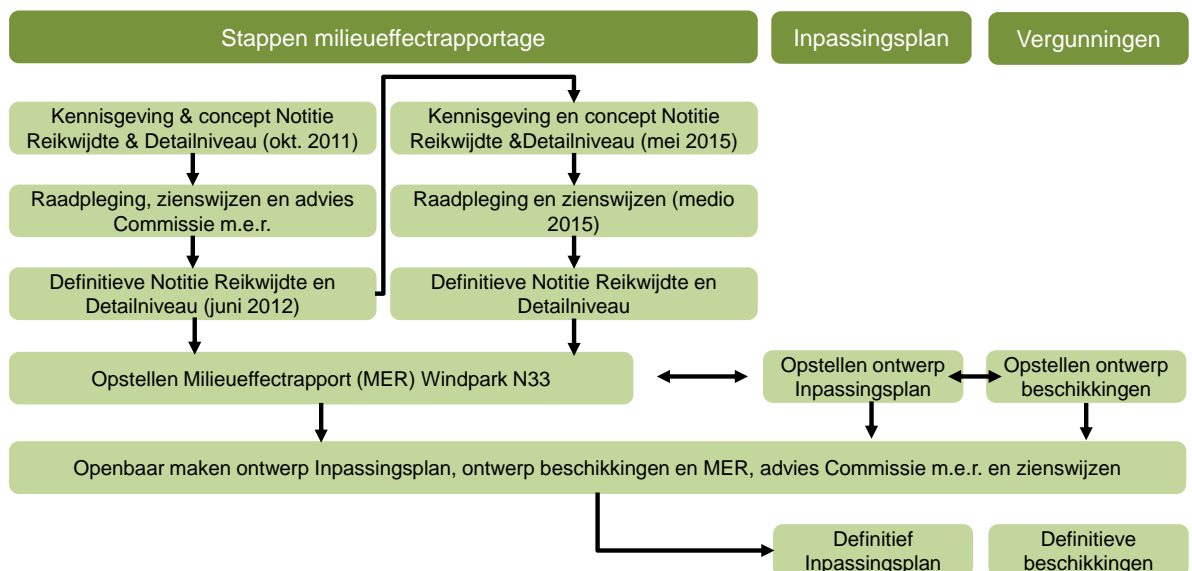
Stappen milieueffectrapportage

Inpassingsplan

Vergunningen

Kennisgeving & concept Notitie Reikwijdte & Detailniveau (okt. 2011)

Raadpleging, zienswijzen en advies Commissie m.e.r.

Definitieve Notitie Reikwijdte en Detailniveau (juni 2012)

Kennisgeving en concept Notitie Reikwijdte &Detailniveau (mei 2015)

Raadpleging en zienswijzen (medio 2015)

Definitieve Notitie Reikwijdte en Detailniveau

Opstellen Milieueffectrapport (MER) Windpark N33

Opstellen ontwerp Inpassingsplan

Opstellen ontwerp beschikkingen

Openbaar maken ontwerp Inpassingsplan, ontwerp beschikkingen en MER, advies Commissie m.e.r. en zienswijzen

Definitief Inpassingsplan

Definitieve beschikkingen